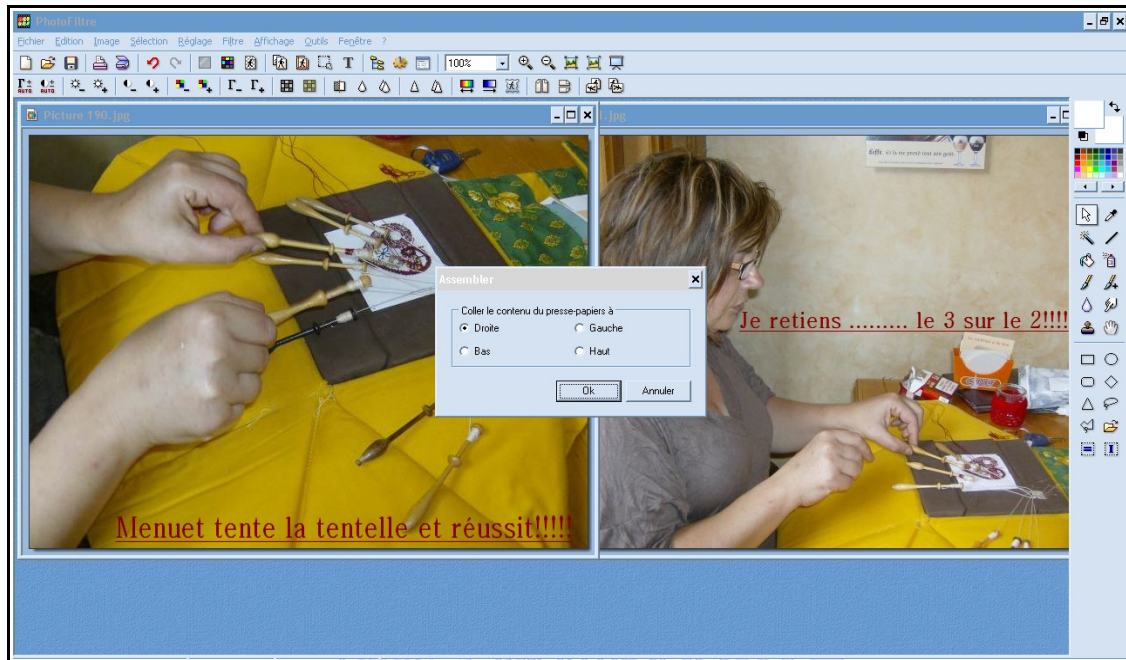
PhotoFiltre

Fichier Edition Image Sélection Réglage Filtre Affichage Outils Fenêtre ?

100%

Picture 190.jpg

.jpg

Menuet tente la tentelle et réussit!!!!!

Je retiens ......... le 3 sur le 2!!!!

Assembler

Coller le contenu du presse-papiers à

Droite

Gauche

Bas

Haut

Ok

Annuler